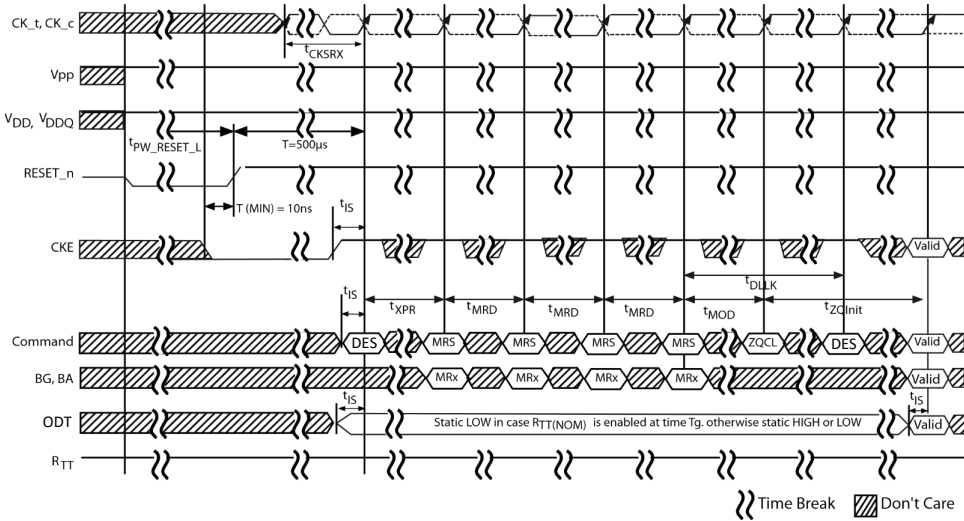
CK_t, CK_c

$t_{CKSRX}$

Vpp

$V_{DD}$, $V_{DDQ}$

$t_{PW\_RESET\_L}$

T=500µs

RESET_n

T (MIN) = 10ns

$t_{IS}$

CKE

Valid

$t_{DLLK}$

$t_{IS}$

$t_{XPR}$

$t_{MRD}$

$t_{MRD}$

$t_{MRD}$

$t_{MOD}$

$t_{ZQinit}$

Command

DES

MRS

MRS

MRS

MRS

ZQCL

DES

Valid

BG, BA

MRx

MRx

MRx

MRx

Valid

$t_{IS}$

$t_{IS}$

ODT

Static LOW in case $R_{TT(NOM)}$ is enabled at time Tg. otherwise static HIGH or LOW

Valid

$R_{TT}$

Time Break

Don't Care